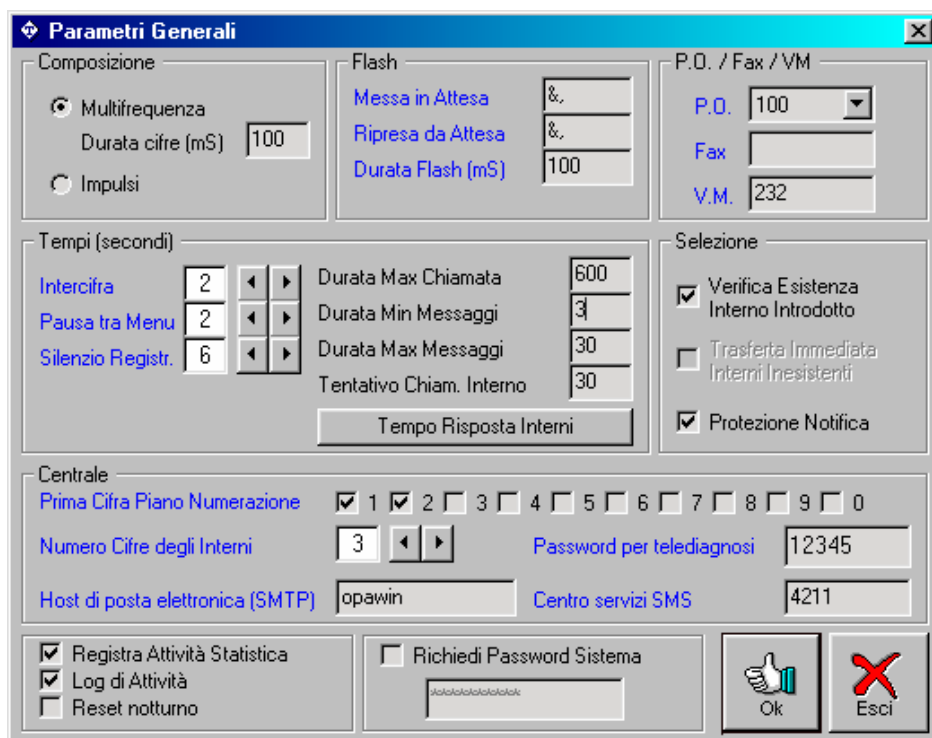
Parametri Generali

Composizione
Multifrequenza
Durata cifre (mS) 100
Impulsi

Flash
Messa in Attesa &,
Ripresa da Attesa &,
Durata Flash (mS) 100

P.O. / Fax / VM
P.O. 100
Fax
V.M. 232

Tempi (secondi)
Intercifra 2
Pausa tra Menu 2
Silenzio Registr. 6
Durata Max Chiamata 600
Durata Min Messaggi 3
Durata Max Messaggi 30
Tentativo Chiam. Interno 30
Tempo Risposta Interni

Selezione
Verifica Esistenza Interno Introdotto
Trasferta Immediata Interni Inesistenti
Protezione Notifica

Centrale
Prima Cifra Piano Numerazione 1 2 3 4 5 6 7 8 9 0
Numero Cifre degli Interni 3
Password per telediagnosi 12345
Host di posta elettronica (SMTP) opawin
Centro servizi SMS 4211

Registra Attività Statistica
Log di Attività
Reset notturno

Richiedi Password Sistema
**********

Ok
Esci